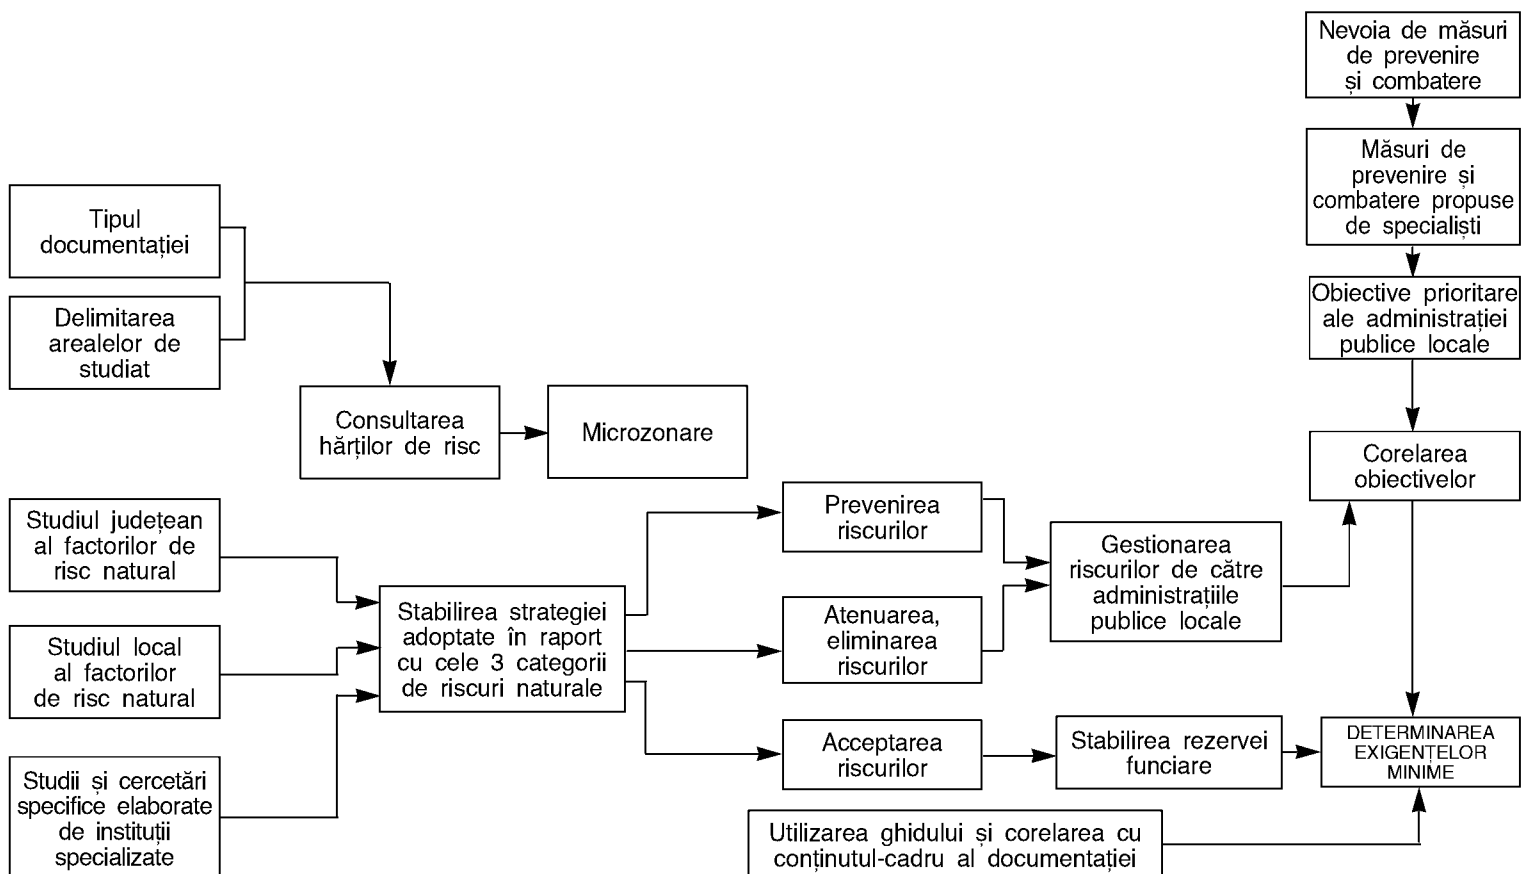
Nevoia de măsuri de prevenire și combatere

Măsuri de prevenire și combatere propuse de specialiști

Obiective prioritare ale administrației publice locale

Corelarea obiectivelor

Tipul documentației

Delimitarea arealelor de studiat

Consultarea hărților de risc

Microzonare

Studiul județean al factorilor de risc natural

Studiul local al factorilor de risc natural

Studii și cercetări specifice elaborate de instituții specializate

Stabilirea strategiei adoptate în raport cu cele 3 categorii de riscuri naturale

Prevenirea riscurilor

Atenuarea, eliminarea riscurilor

Acceptarea riscurilor

Gestionarea riscurilor de către administrațiile publice locale

Stabilirea rezervei funciare

DETERMINAREA EXIGENȚELOR MINIME

Utilizarea ghidului și corelarea cu conținutul-cadru al documentației